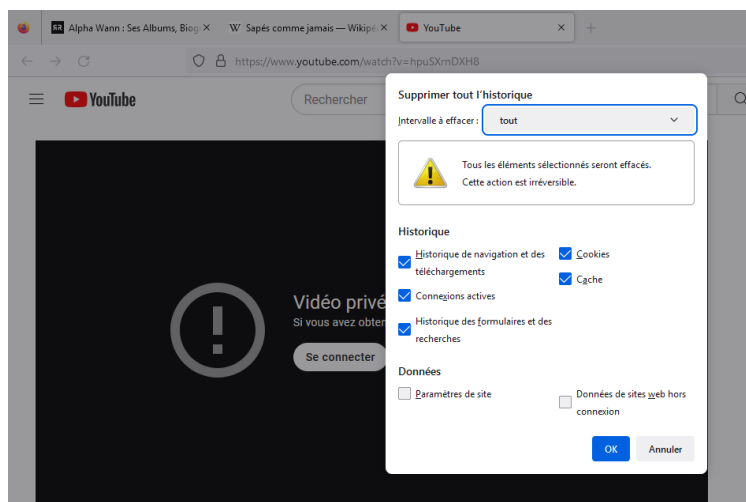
Alpha Wann : Ses Albums, Biog ×
W Sapés comme jamais — Wikipé ×
YouTube ×
+

https://www.youtube.com/watch?v=hpuSXmDXH8

YouTube
Rechercher

Vidéo privé
Si vous avez obter
Se connecter

Supprimer tout l'historique
Intervalle à effacer : tout

Tous les éléments sélectionnés seront effacés.
Cette action est irréversible.

Historique
Historique de navigation et des téléchargements
Cookies
Cache
Connexions actives
Historique des formulaires et des recherches

Données
Paramètres de site
Données de sites web hors connexion

OK
Annuler